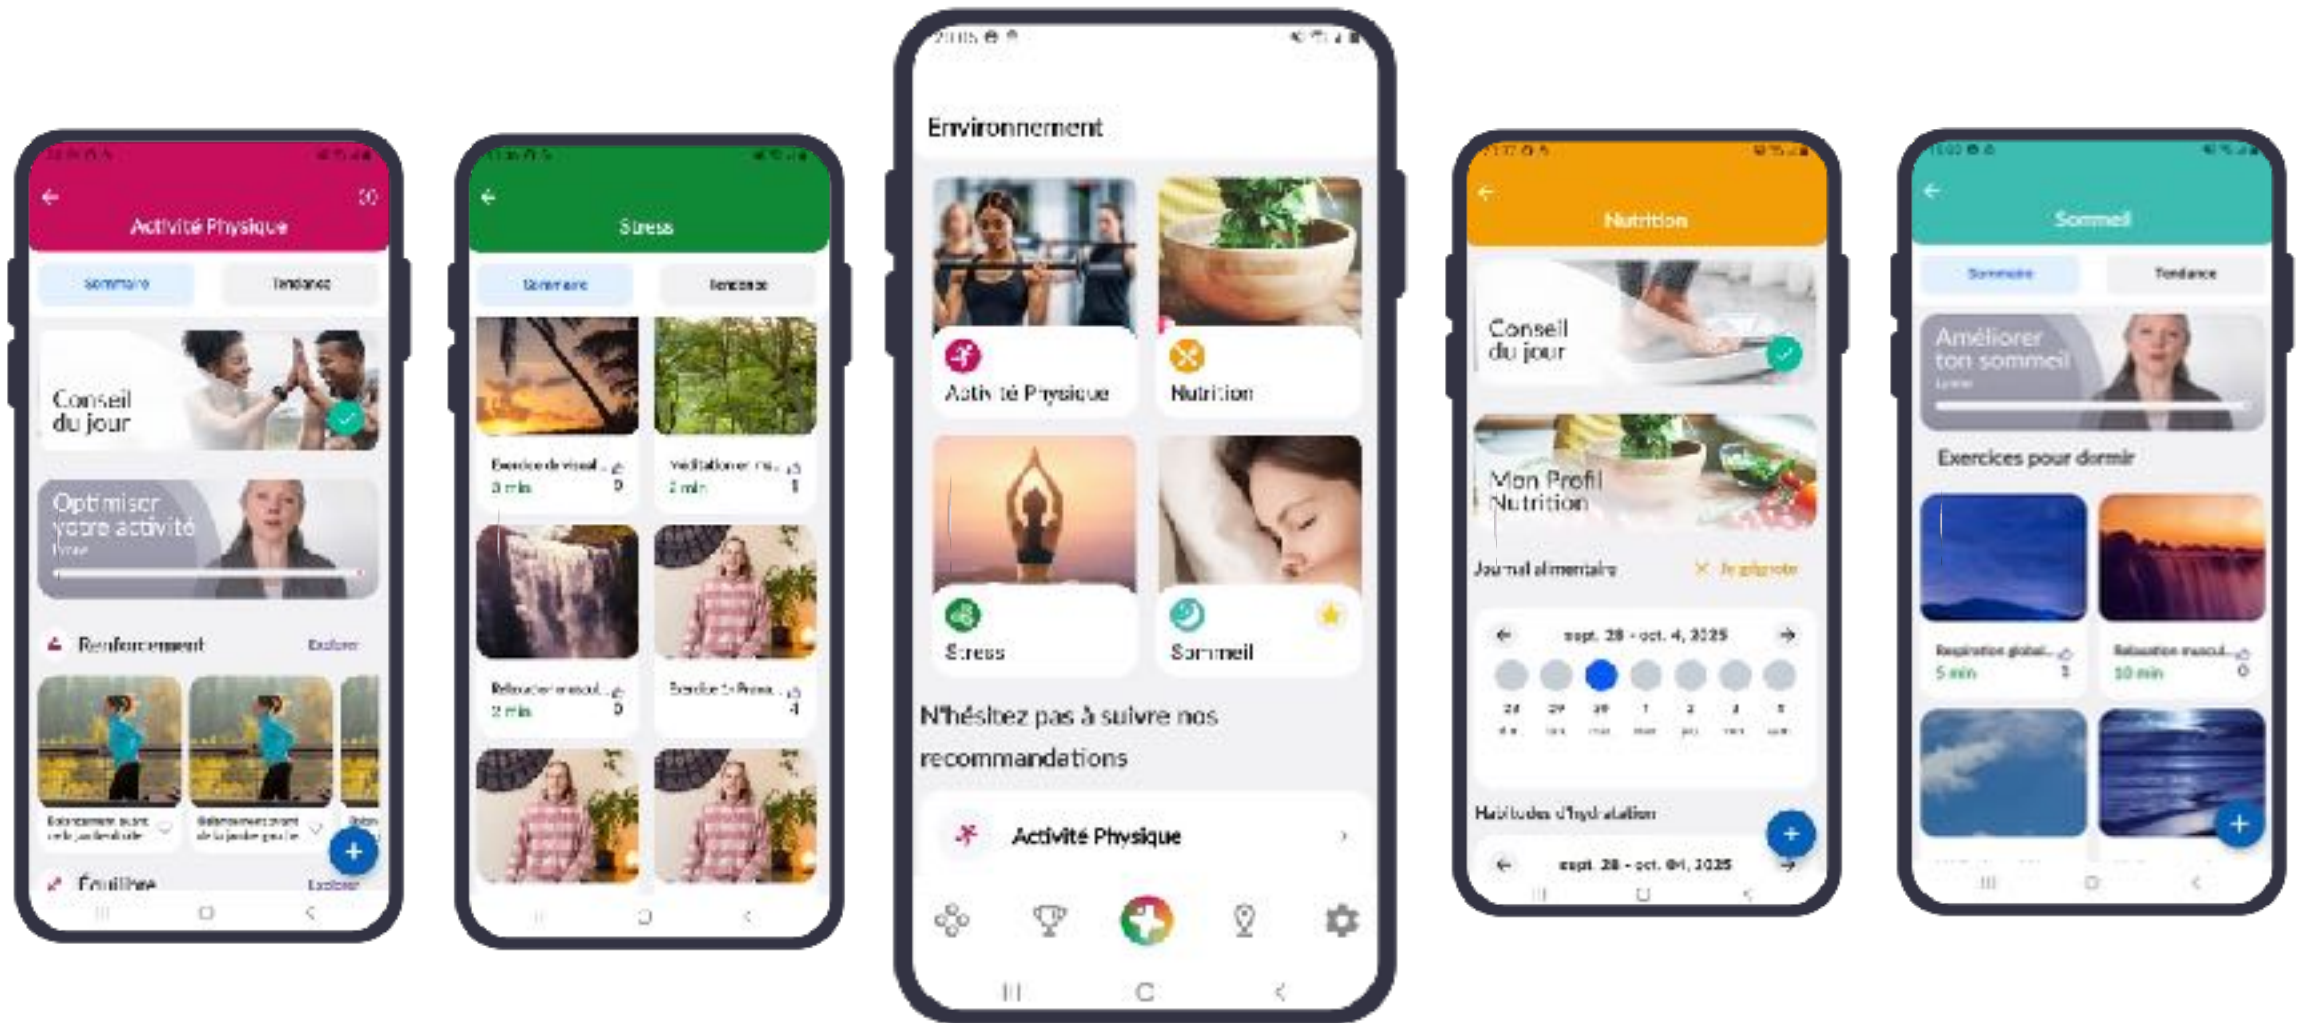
Activité Physique

Sommaire
Tendance

Conseil du jour

Optimiser votre activité
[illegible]

Renforcement
Explorer

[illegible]
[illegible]

Équilibre
Explorer

Stress

Sommaire
Tendance

Exercice de visual...
3 min

Méditation en mi...
2 min

Relaxation muscul...
2 min

Exercice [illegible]

Environnement

Activité Physique

Nutrition

Stress

Sommeil

N'hésitez pas à suivre nos recommandations

Activité Physique

Nutrition

Conseil du jour

Mon Profil Nutrition

Journal alimentaire
Je grignote

sept. 28 - oct. 4, 2025

28
29
30
1
2
3
4

Habitudes d'hydratation

sept. 28 - oct. 04, 2025

Sommeil

Sommaire
Tendance

Améliorer ton sommeil
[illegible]

Exercices pour dormir

Respiration global...
5 min

Relaxation muscul...
10 min